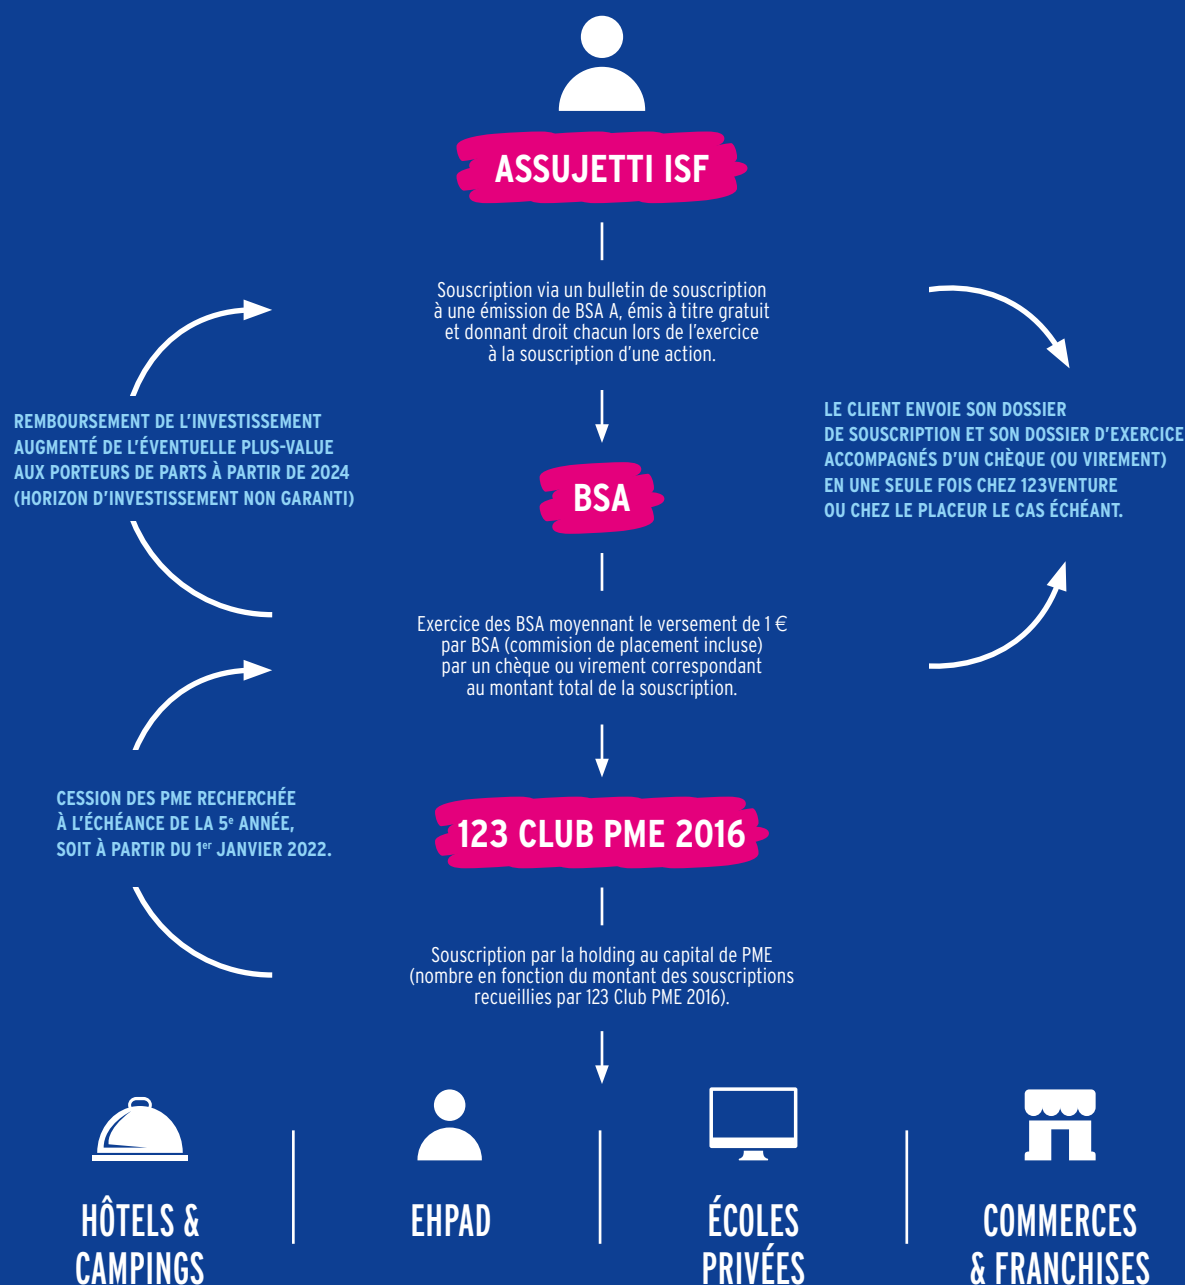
ASSUJETTI ISF

Souscription via un bulletin de souscription à une émission de BSA A, émis à titre gratuit et donnant droit chacun lors de l'exercice à la souscription d'une action.

REMBOURSEMENT DE L'INVESTISSEMENT AUGMENTÉ DE L'ÉVENTUELLE PLUS-VALUE AUX PORTEURS DE PARTS À PARTIR DE 2024 (HORIZON D'INVESTISSEMENT NON GARANTI)

LE CLIENT ENVOIE SON DOSSIER DE SOUSCRIPTION ET SON DOSSIER D'EXERCICE ACCOMPAGNÉS D'UN CHÈQUE (OU VIREMENT) EN UNE SEULE FOIS CHEZ 123VENTURE OU CHEZ LE PLACEUR LE CAS ÉCHÉANT.

BSA

Exercice des BSA moyennant le versement de 1 € par BSA (commision de placement incluse) par un chèque ou virement correspondant au montant total de la souscription.

CESSION DES PME RECHERCHÉE À L'ÉCHÉANCE DE LA 5$^{e}$ ANNÉE, SOIT À PARTIR DU 1$^{er}$ JANVIER 2022.

123 CLUB PME 2016

Souscription par la holding au capital de PME (nombre en fonction du montant des souscriptions recueillies par 123 Club PME 2016).

HÔTELS & CAMPINGS

EHPAD

ÉCOLES PRIVÉES

COMMERCES & FRANCHISES